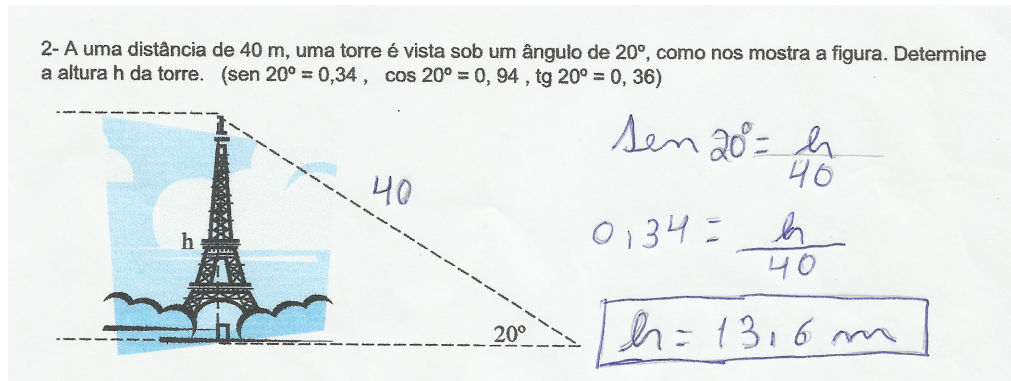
2- A uma distância de 40 m, uma torre é vista sob um ângulo de 20º, como nos mostra a figura. Determine a altura h da torre. (sen 20º = 0,34 , cos 20º = 0, 94 , tg 20º = 0, 36)

h

40

20º

$sen\ 20^\circ = \frac{h}{40}$

$0,34 = \frac{h}{40}$

$h = 13,6\ m$